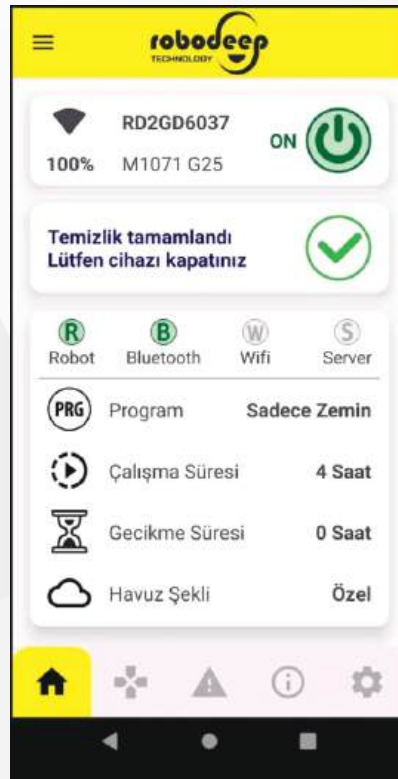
robodeep
TECHNOLOGY

RD2GD6037
100% M1071 G25
ON

Temizlik tamamlandı
Lütfen cihazı kapatınız

R Robot
B Bluetooth
W Wifi
S Server

PRG Program Sadece Zemin
Çalışma Süresi 4 Saat
Gecikme Süresi 0 Saat
Havuz Şekli Özel